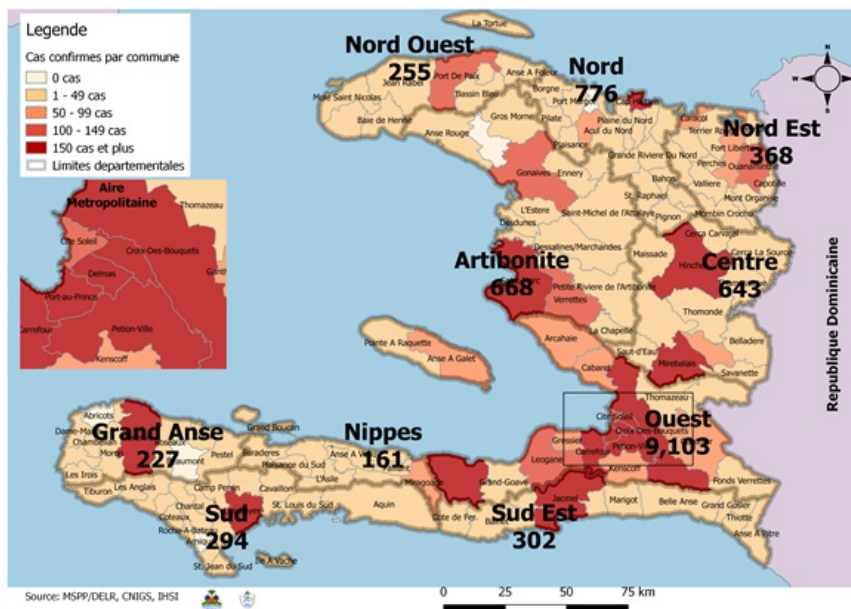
Legende
Cas confirmes par commune
0 cas
1 - 49 cas
50 - 99 cas
100 - 149 cas
150 cas et plus
Limites departementales

Aire Metropolitaine
Thomazeau
Cite Soleil
Croix-Des-Bouquets
Delmas
Port-au-Prince
Carrefour
Petion-Ville
Gressier
Kenscoff

Nord Ouest
255
La Tortue
Port De Paix
Anse A Foleur
Jean Rabel
Mole Saint Nicolas
Bassin Bleu
Baie de Henne
Gros Morne
Anse Rouge
Borgne
Pilate
Plaisance

Nord
776
Plaine du Nord
Acul du Nord
Grande Riviere Du Nord

Nord Est
368
Caracol
Terrier Rouge
Fort Liberte
Ouanaminthe
Perches
Vallière
Mont Organisé
Capotille
Bahon
Mombin Crochu

Gonaives
Ennery
L'Estere
Desdunes
Saint-Michel de l'Attalaye
St. Raphael
Pignon
Cerca Carvajal
Cerca La Source
Dessalines/Marchandes
Maissade
Hinche

Artibonite
668
Petite Riviere de l'Artibonite
Verrettes
La Chapelle

Centre
643
Thomonde
Belladere
Savanette
Mirebalais
Saut-d'Eau

Republique Dominicaine

Pointe A Raquette
Anse A Galet
Arcahaie
Cabaret

Ouest
9,103
Thomazeau
Cite Soleil
Croix-Des-Bouquets
Gressier
Leogane
Carrefour
Petion-Ville
Kenscoff
Fonds Verrettes

Grand Anse
227
Abricots
Dame-Marie
Moron
Jeremie
Les Irois
Tiburon
Les Anglais
Chardonnieres
Roseaux
Beaumont
Pestel
Baraderes
Grand Boucan

Nippes
161
Anse A Veau
L'Asile
Miragoane
Paillant
Petit Trou de Nippes
Fonds des Negres

Sud
294
Camp Perrin
Chantal
Cavaillon
Coteaux
Port-Salut
Roche-A-Bateau
Aquin
St. Louis du Sud
St. Jean du Sud
Ile A Vache

Sud Est
302
Grand-Goave
Cote de Fer
Bainet
Jacmel
Marigot
Belle Anse
Grand Gosier
Thiotte
Anse A Pitre

Source: MSPP/DELR, CNIGS, IHSI

0 25 50 75 km